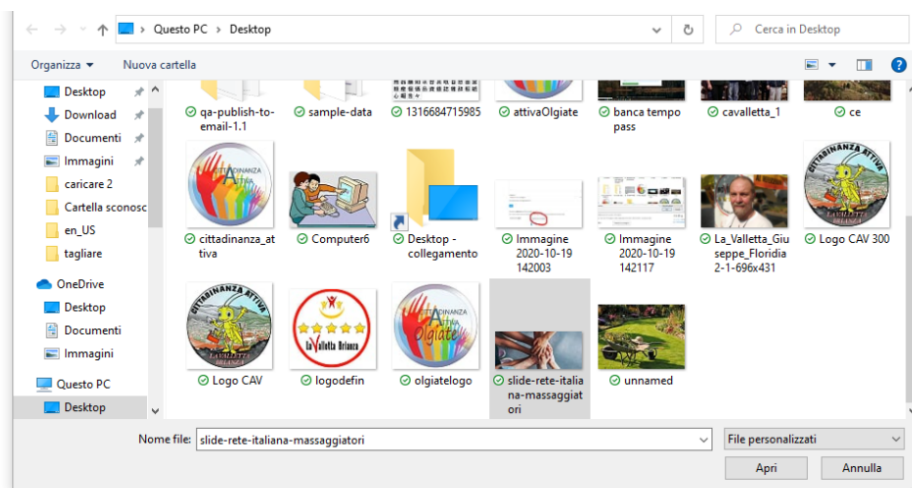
Questo PC > Desktop

Cerca in Desktop

Organizza ▾ Nuova cartella

Desktop
Download
Documenti
Immagini
caricare 2
Cartella sconosc
en_US
tagliare
OneDrive
Desktop
Documenti
Immagini
Questo PC
Desktop

qa-publish-to-email-1.1
sample-data
1316684715985
attivaOlgiate
banca tempo pass
cavalletta_1
ce
cittadinanza_attiva
Computer6
Desktop - collegamento
Immagine 2020-10-19 142003
Immagine 2020-10-19 142117
La_Valletta_Giuseppe_Floridia2-1-696x431
Logo CAV 300
Logo CAV
logodefin
olgiatelogo
slide-rete-italiana-massaggiatori
unnamed

Nome file: slide-rete-italiana-massaggiatori
File personalizzati
Apri
Annulla